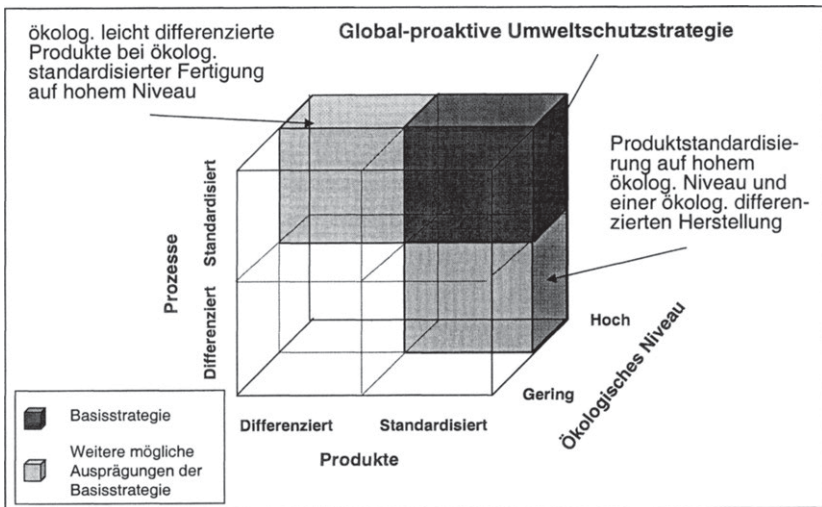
ökolog. leicht differenzierte Produkte bei ökolog. standardisierter Fertigung auf hohem Niveau

Global-proaktive Umweltschutzstrategie

Produktstandardisierung auf hohem ökolog. Niveau und einer ökolog. differenzierten Herstellung

Prozesse

Standardisiert

Differenziert

Hoch

Gering

Ökologisches Niveau

Differenziert

Standardisiert

Produkte

Basisstrategie

Weitere mögliche Ausprägungen der Basisstrategie